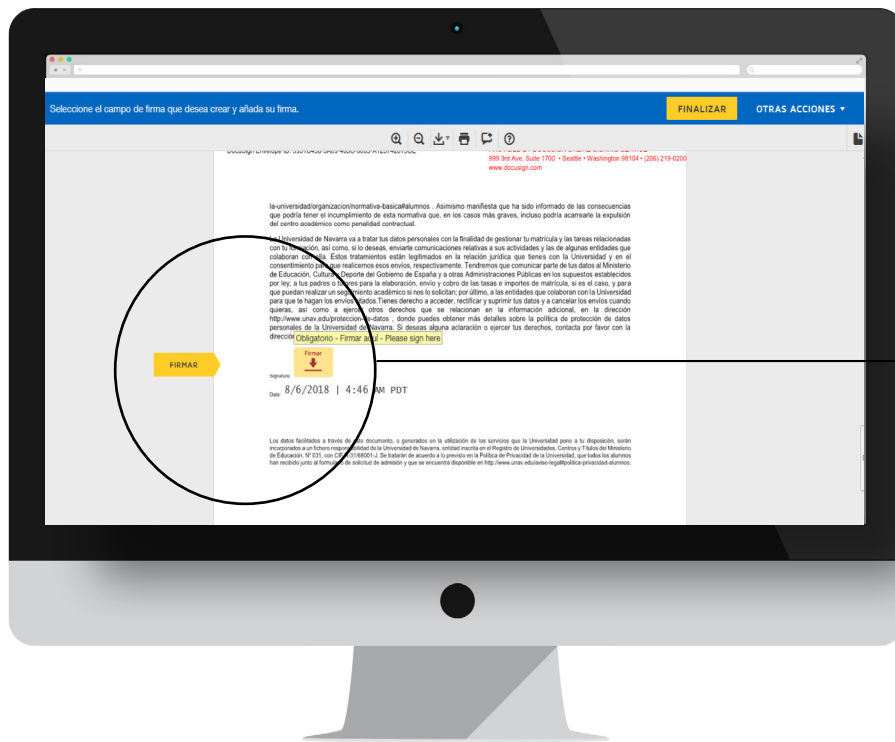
Seleccione el campo de firma que desea crear y añada su firma.

FINALIZAR

OTRAS ACCIONES ▼

999 3rd Ave, Suite 1700 • Seattle • Washington 98104 • (206) 219-0200
www.docusign.com

la-universidad/organizacion/normativa-basica#alumnos . Asimismo manifiesta que ha sido informado de las consecuencias que podría tener el incumplimiento de esta normativa que, en los casos más graves, incluso podría acarrearle la expulsión del centro académico como penalidad contractual.

La Universidad de Navarra va a tratar tus datos personales con la finalidad de gestionar tu matrícula y las tareas relacionadas con tu formación, así como, si lo deseas, enviarte comunicaciones relativas a sus actividades y las de algunas entidades que colaboran con ella. Estos tratamientos están legitimados en la relación jurídica que tienes con la Universidad y en el consentimiento para que realicemos esos envíos, respectivamente. Tendremos que comunicar parte de tus datos al Ministerio de Educación, Cultura y Deporte del Gobierno de España y a otras Administraciones Públicas en los supuestos establecidos por ley; a tus padres o tutores para la elaboración, envío y cobro de las tasas e importes de matrícula, si es el caso, y para que puedan realizar un seguimiento académico si nos lo solicitan; por último, a las entidades que colaboran con la Universidad para que te hagan los envíos citados.Tienes derecho a acceder, rectificar y suprimir tus datos y a cancelar los envíos cuando quieras, así como a ejercer otros derechos que se relacionan en la información adicional, en la dirección http://www.unav.edu/proteccion-de-datos , donde puedes obtener más detalles sobre la política de protección de datos personales de la Universidad de Navarra. Si deseas alguna aclaración o ejercer tus derechos, contacta por favor con la dirección

Obligatorio - Firmar aquí - Please sign here

FIRMAR

Firmar

Signature:

Date: 8/6/2018 | 4:46 AM PDT

Los datos facilitados a través de este documento, o generados en la utilización de los servicios que la Universidad pone a tu disposición, serán incorporados a un fichero responsabilidad de la Universidad de Navarra, entidad inscrita en el Registro de Universidades, Centros y Títulos del Ministerio de Educación: Nº 031, con CIF R3118001-J. Se tratarán de acuerdo a lo previsto en la Política de Privacidad de la Universidad, que todos los alumnos han recibido junto al formulario de solicitud de admisión y que se encuentra disponible en http://www.unav.edu/aviso-legal#politica-privacidad-alumnos.